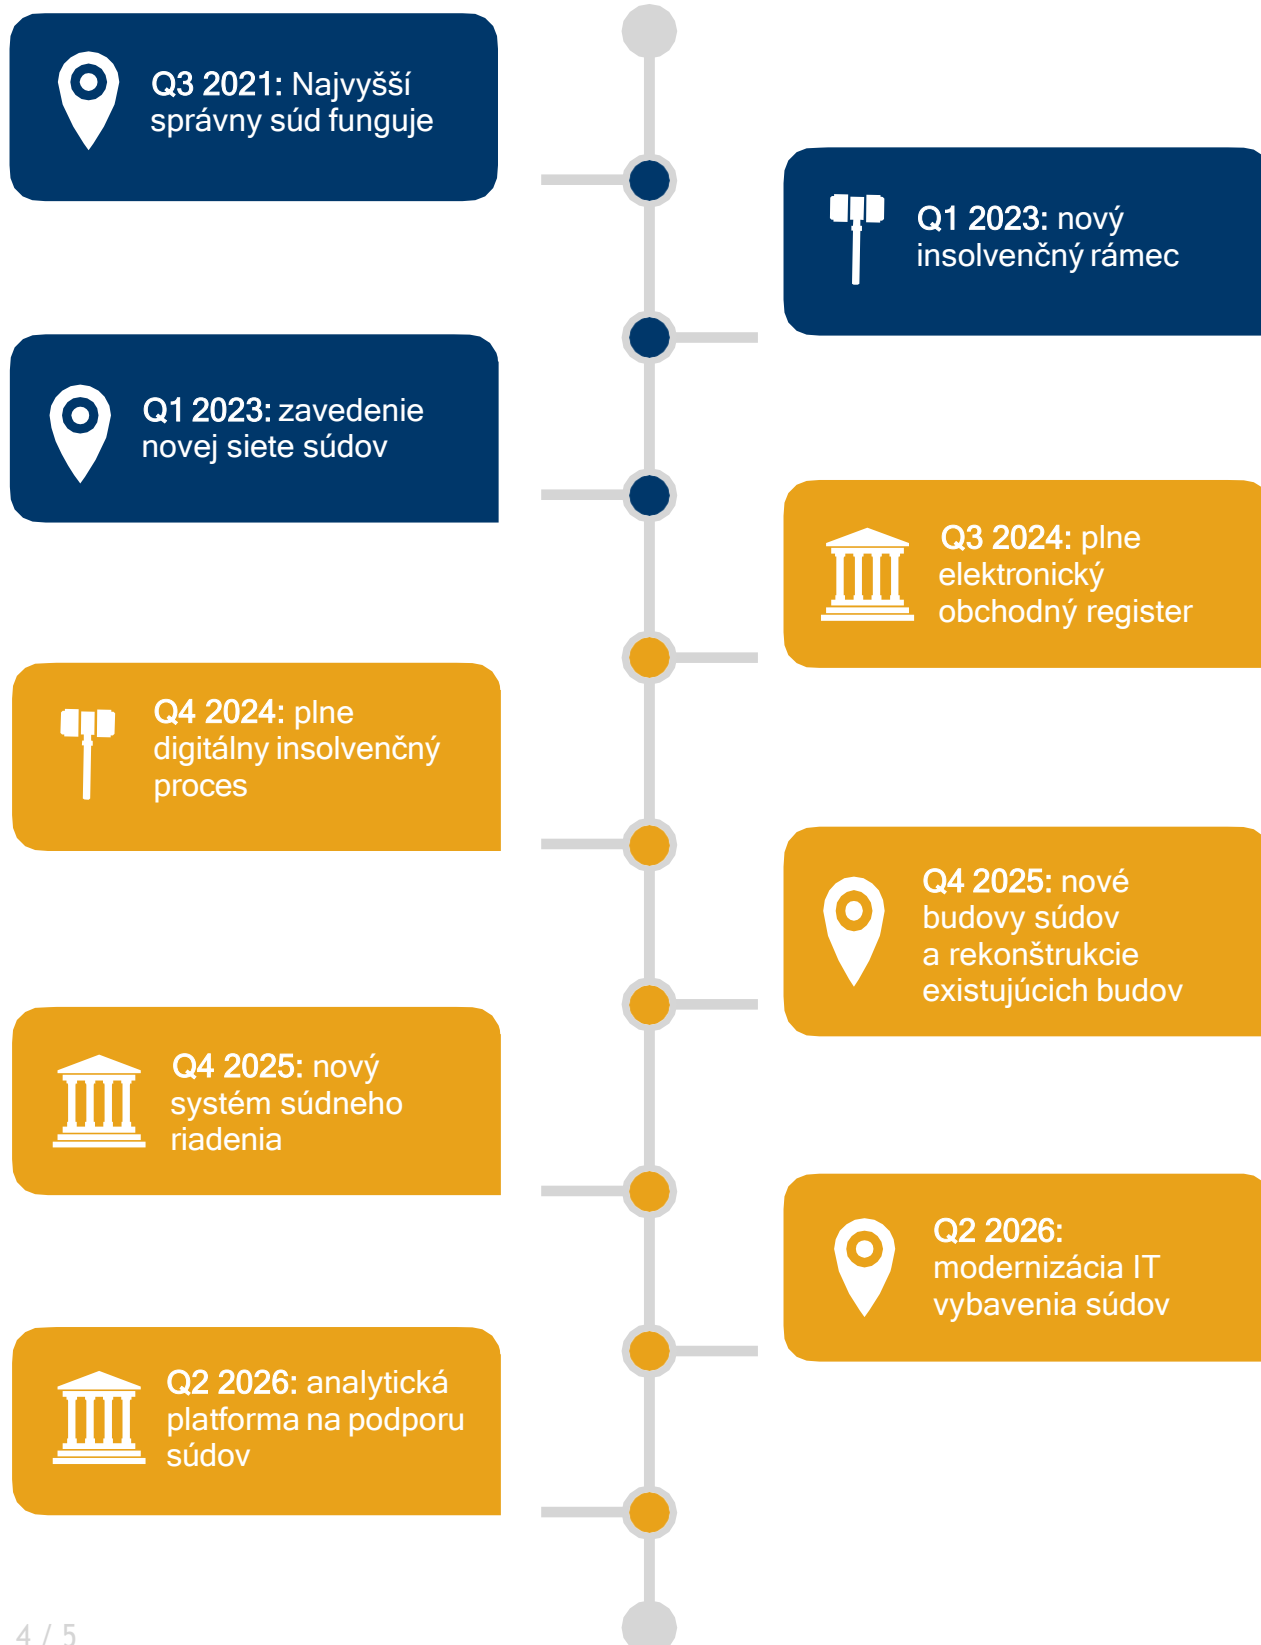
**Q3 2021:** Najvyšší správny súd funguje

**Q1 2023:** nový insolvenčný rámec

**Q1 2023:** zavedenie novej siete súdov

**Q3 2024:** plne elektronický obchodný register

**Q4 2024:** plne digitálny insolvenčný proces

**Q4 2025:** nové budovy súdov a rekonštrukcie existujúcich budov

**Q4 2025:** nový systém súdneho riadenia

**Q2 2026:** modernizácia IT vybavenia súdov

**Q2 2026:** analytická platforma na podporu súdov

4 / 5